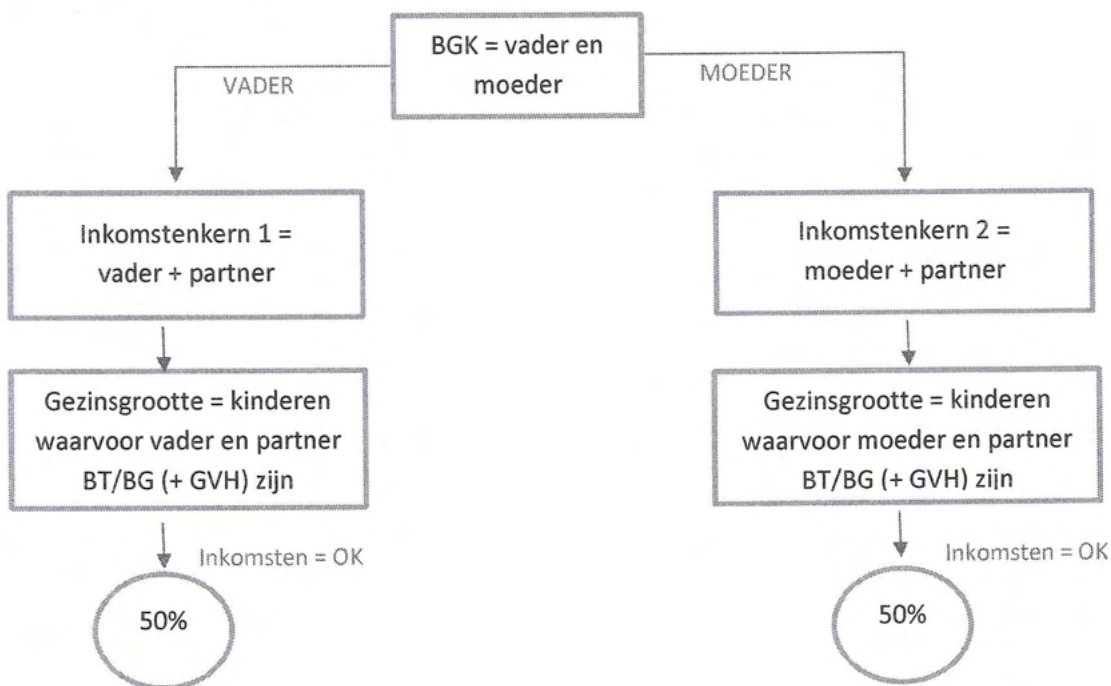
BGK = vader en moeder

VADER

MOEDER

Inkomstenkern 1 = vader + partner

Gezinsgrootte = kinderen waarvoor vader en partner BT/BG (+ GVH) zijn

Inkomsten = OK

50%

Inkomstenkern 2 = moeder + partner

Gezinsgrootte = kinderen waarvoor moeder en partner BT/BG (+ GVH) zijn

Inkomsten = OK

50%